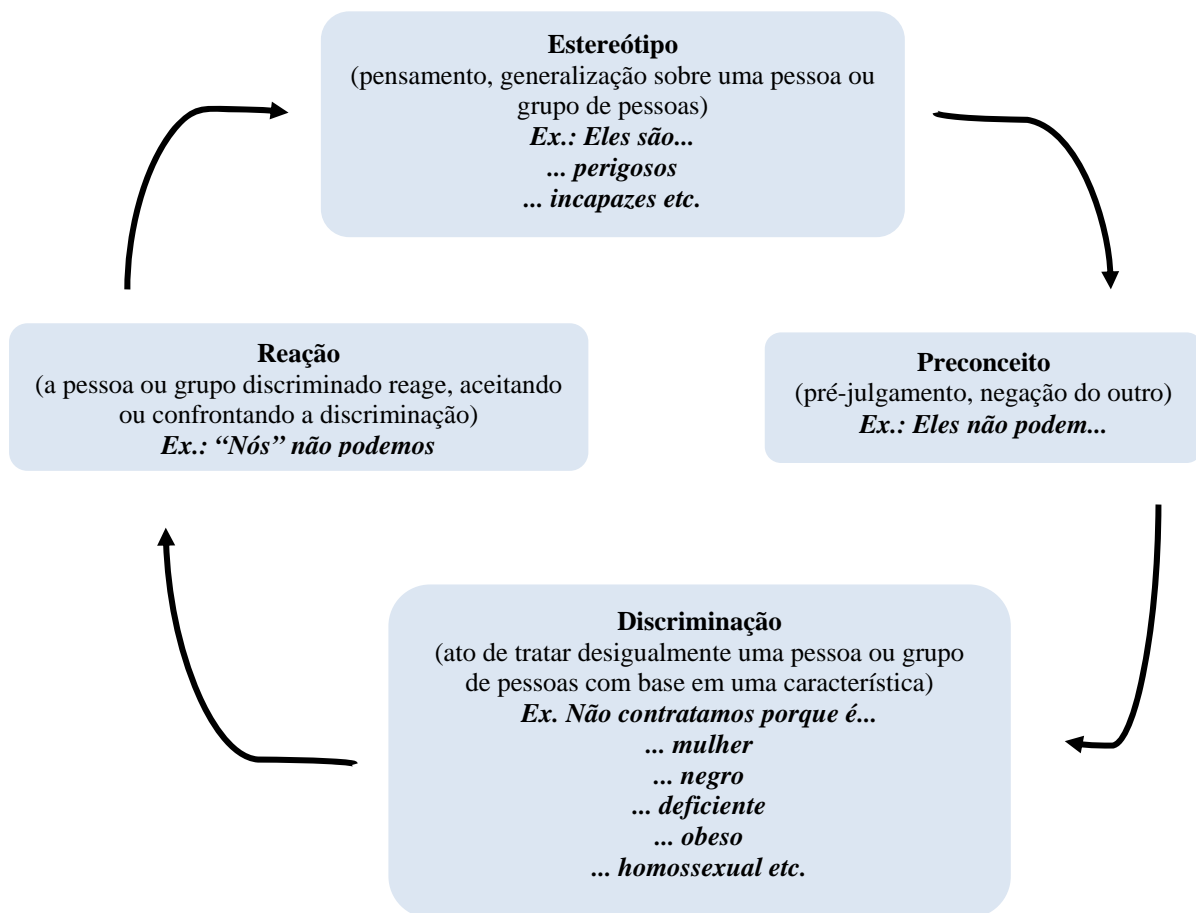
**Estereótipo**
(pensamento, generalização sobre uma pessoa ou grupo de pessoas)
***Ex.: Eles são...***
***... perigosos***
***... incapazes etc.***

**Preconceito**
(pré-julgamento, negação do outro)
***Ex.: Eles não podem...***

**Discriminação**
(ato de tratar desigualmente uma pessoa ou grupo de pessoas com base em uma característica)
***Ex. Não contratamos porque é...***
***... mulher***
***... negro***
***... deficiente***
***... obeso***
***... homossexual etc.***

**Reação**
(a pessoa ou grupo discriminado reage, aceitando ou confrontando a discriminação)
***Ex.: "Nós" não podemos***